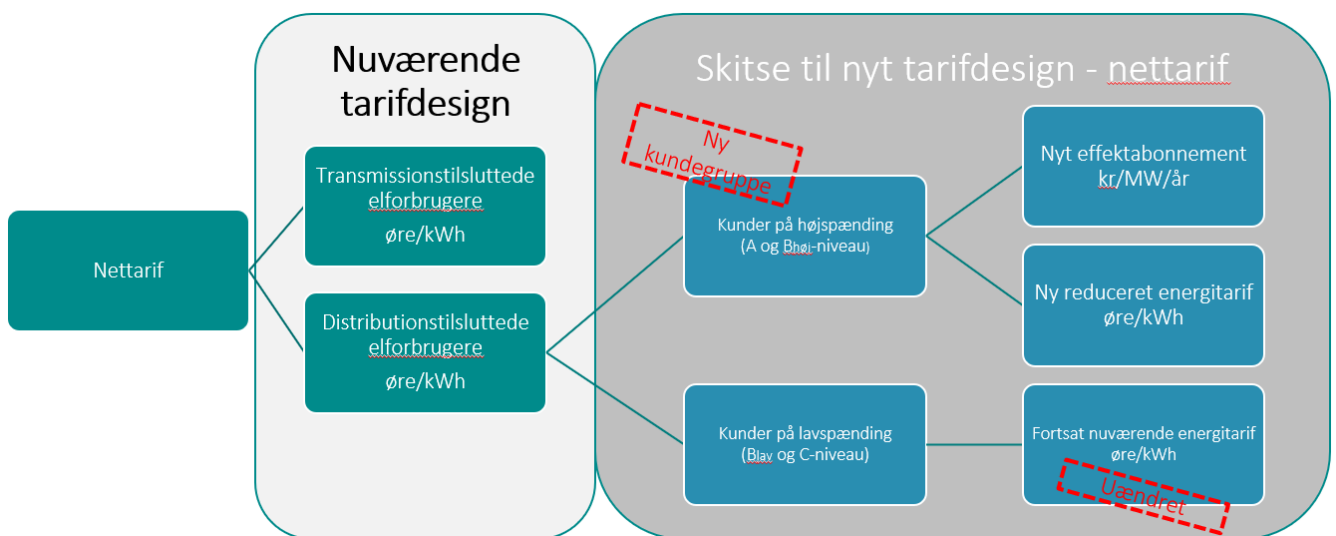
Nuværende tarifdesign

Skitse til nyt tarifdesign - nettarif

Nettarif

Transmissionstilsluttede elforbrugere
øre/kWh

Distributionstilsluttede elforbrugere
øre/kWh

Ny kundegruppe

Kunder på højspænding
(A og $B_{høj}$-niveau)

Kunder på lavspænding
($B_{lav}$ og C-niveau)

Nyt effektabonnement
kr/MW/år

Ny reduceret energitarif
øre/kWh

Fortsat nuværende energitarif
øre/kWh

Uændret